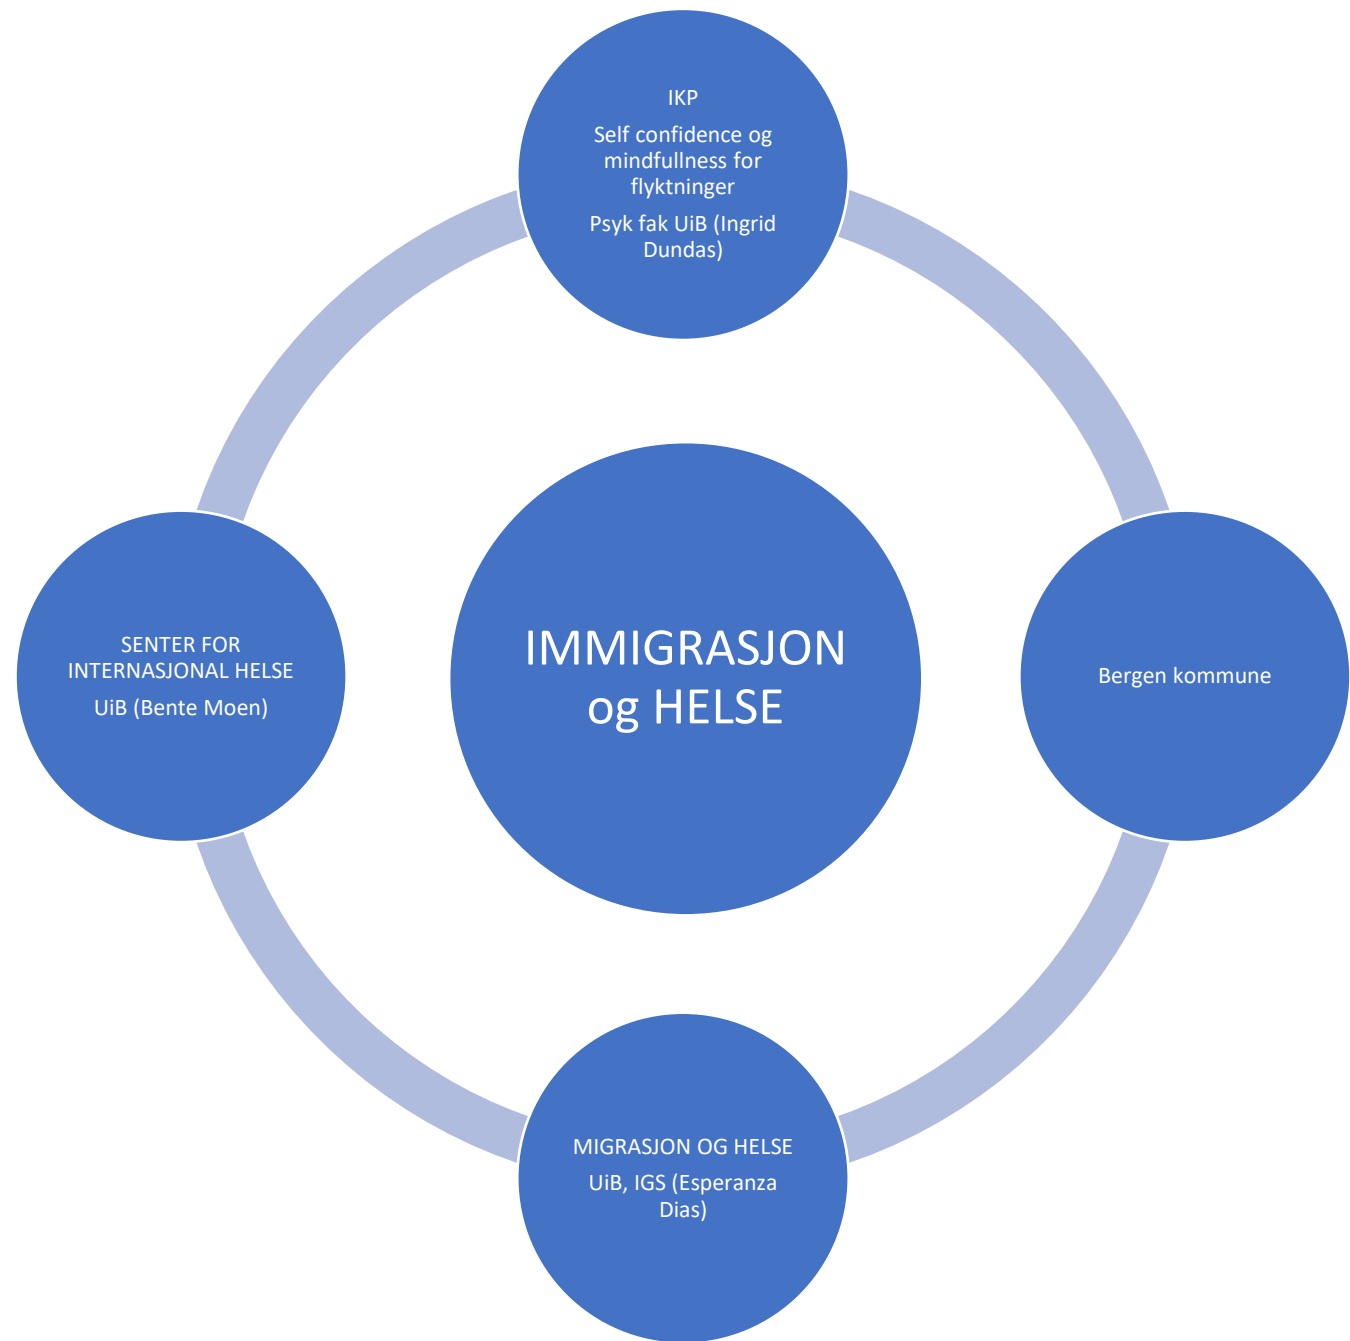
IKP

Self confidence og mindfullness for flyktninger

Psyk fak UiB (Ingrid Dundas)

SENTER FOR INTERNASJONAL HELSE

UiB (Bente Moen)

IMMIGRASJON og HELSE

Bergen kommune

MIGRASJON OG HELSE

UiB, IGS (Esperanza Dias)